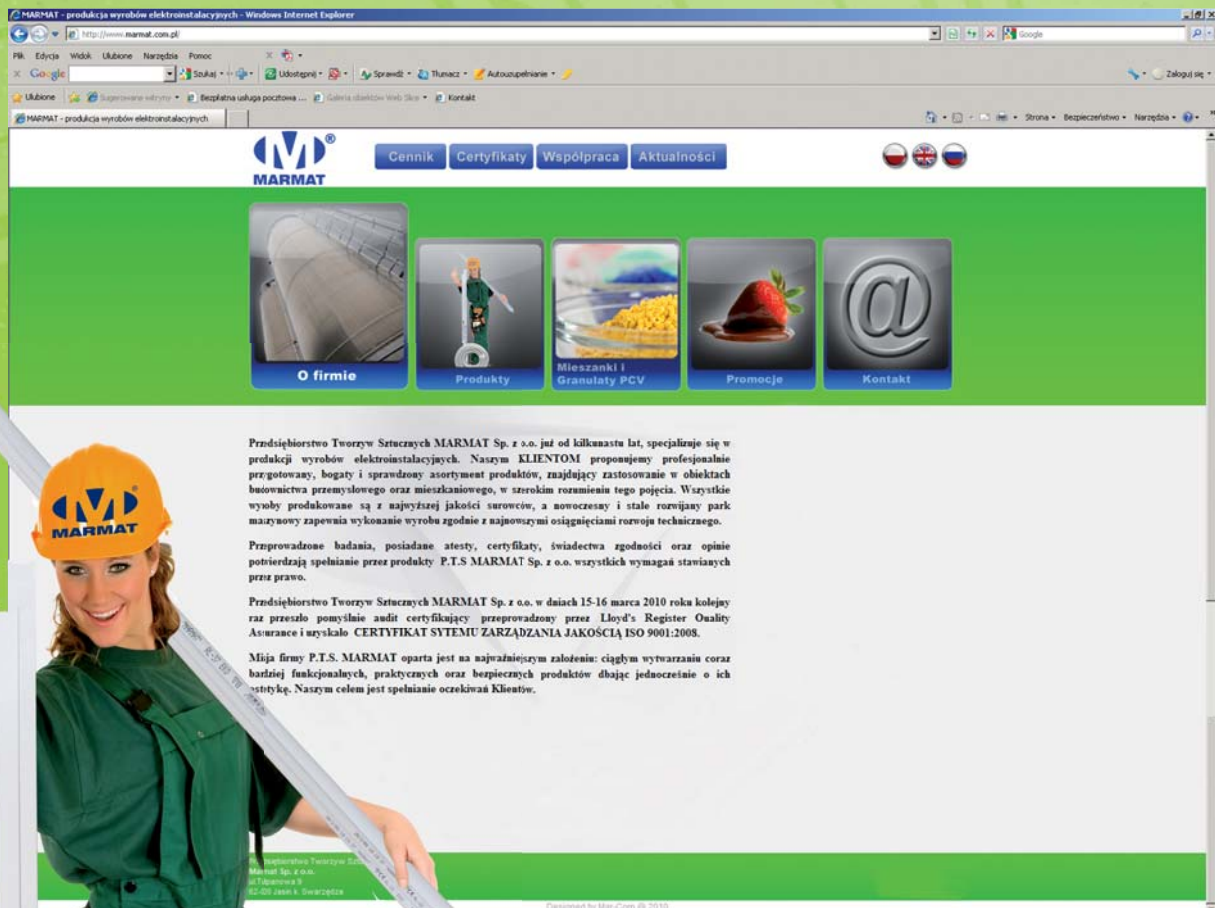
MARMAT - produkcja wyrobów elektroinstalacyjnych - Windows Internet Explorer

http://www.marmat.com.pl/

Google

Plik Edycja Widok Ulubione Narzędzia Pomoc

Google Szukaj Udostępnij Sprawdź Tłumacz Autouzupełnianie Zaloguj się

Ulubione Sugerowane witryny Bezpłatna usługa pocztowa ... Galeria obiektów Web Slice Kontakt

MARMAT - produkcja wyrobów elektroinstalacyjnych

Strona Bezpieczeństwo Narzędzia

MARMAT

Cennik Certyfikaty Współpraca Aktualności

O firmie
Produkty
Mieszanki i Granulaty PCV
Promocje
Kontakt

Przedsiębiorstwo Tworzyw Sztucznych MARMAT Sp. z o.o. już od kilkunastu lat, specjalizuje się w produkcji wyrobów elektroinstalacyjnych. Naszym KLIENTOM proponujemy profesjonalnie przygotowany, bogaty i sprawdzony asortyment produktów, znajdujący zastosowanie w obiektach budownictwa przemysłowego oraz mieszkaniowego, w szerokim rozumieniu tego pojęcia. Wszystkie wyroby produkowane są z najwyższej jakości surowców, a nowoczesny i stale rozwijany park maszynowy zapewnia wykonanie wyrobu zgodnie z najnowszymi osiągnięciami rozwoju technicznego.

Przeprowadzone badania, posiadane atesty, certyfikaty, świadectwa zgodności oraz opinie potwierdzają spełnianie przez produkty P.T.S MARMAT Sp. z o.o. wszystkich wymagań stawianych przez prawo.

Przedsiębiorstwo Tworzyw Sztucznych MARMAT Sp. z o.o. w dniach 15-16 marca 2010 roku kolejny raz przeszło pomyślnie audit certyfikujący przeprowadzony przez Lloyd's Register Quality Assurance i uzyskało CERTYFIKAT SYTEMU ZARZĄDZANIA JAKOŚCIĄ ISO 9001:2008.

Misja firmy P.T.S. MARMAT oparta jest na najważniejszym założeniu: ciągłym wytwarzaniu coraz bardziej funkcjonalnych, praktycznych oraz bezpiecznych produktów dbając jednocześnie o ich estetykę. Naszym celem jest spełnianie oczekiwań Klientów.

MARMAT

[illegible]siębiorstwo Tworzyw Szt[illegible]
Marmat Sp. z o.o.
ul.Tulipanowa 9
62-05 Jasin k. Swarzędza

Designed by Max-Com @ 2010